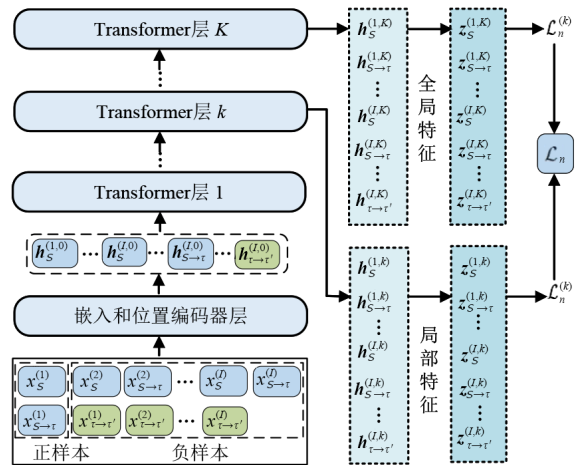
Transformer层 $K$

Transformer层 $k$

Transformer层 1

$\boldsymbol{h}_S^{(1,0)}$ $\cdots$ $\boldsymbol{h}_S^{(I,0)}$ $\cdots$ $\boldsymbol{h}_{S\to\tau}^{(I,0)}$ $\cdots$ $\boldsymbol{h}_{\tau\to\tau'}^{(I,0)}$

嵌入和位置编码器层

$\boldsymbol{x}_S^{(1)}$ $\boldsymbol{x}_S^{(2)}$ $\boldsymbol{x}_{S\to\tau}^{(2)}$ $\cdots$ $\boldsymbol{x}_S^{(I)}$ $\boldsymbol{x}_{S\to\tau}^{(I)}$

$\boldsymbol{x}_{S\to\tau}^{(1)}$ $\boldsymbol{x}_{\tau\to\tau'}^{(1)}$ $\boldsymbol{x}_{\tau\to\tau'}^{(2)}$ $\cdots$ $\boldsymbol{x}_{\tau\to\tau'}^{(I)}$

正样本 负样本

$\boldsymbol{h}_S^{(1,K)}$ $\boldsymbol{h}_{S\to\tau}^{(1,K)}$ $\vdots$ $\boldsymbol{h}_S^{(I,K)}$ $\boldsymbol{h}_{S\to\tau}^{(I,K)}$ $\vdots$ $\boldsymbol{h}_{\tau\to\tau'}^{(I,K)}$

全局特征

$\boldsymbol{z}_S^{(1,K)}$ $\boldsymbol{z}_{S\to\tau}^{(1,K)}$ $\vdots$ $\boldsymbol{z}_S^{(I,K)}$ $\boldsymbol{z}_{S\to\tau}^{(I,K)}$ $\vdots$ $\boldsymbol{z}_{\tau\to\tau'}^{(I,K)}$

$\mathcal{L}_n^{(k)}$

$\mathcal{L}_n$

$\boldsymbol{h}_S^{(1,k)}$ $\boldsymbol{h}_{S\to\tau}^{(1,k)}$ $\vdots$ $\boldsymbol{h}_S^{(I,k)}$ $\boldsymbol{h}_{S\to\tau}^{(I,k)}$ $\vdots$ $\boldsymbol{h}_{\tau\to\tau'}^{(I,k)}$

局部特征

$\boldsymbol{z}_S^{(1,k)}$ $\boldsymbol{z}_{S\to\tau}^{(1,k)}$ $\vdots$ $\boldsymbol{z}_S^{(I,k)}$ $\boldsymbol{z}_{S\to\tau}^{(I,k)}$ $\vdots$ $\boldsymbol{z}_{\tau\to\tau'}^{(I,k)}$

$\mathcal{L}_n^{(k)}$